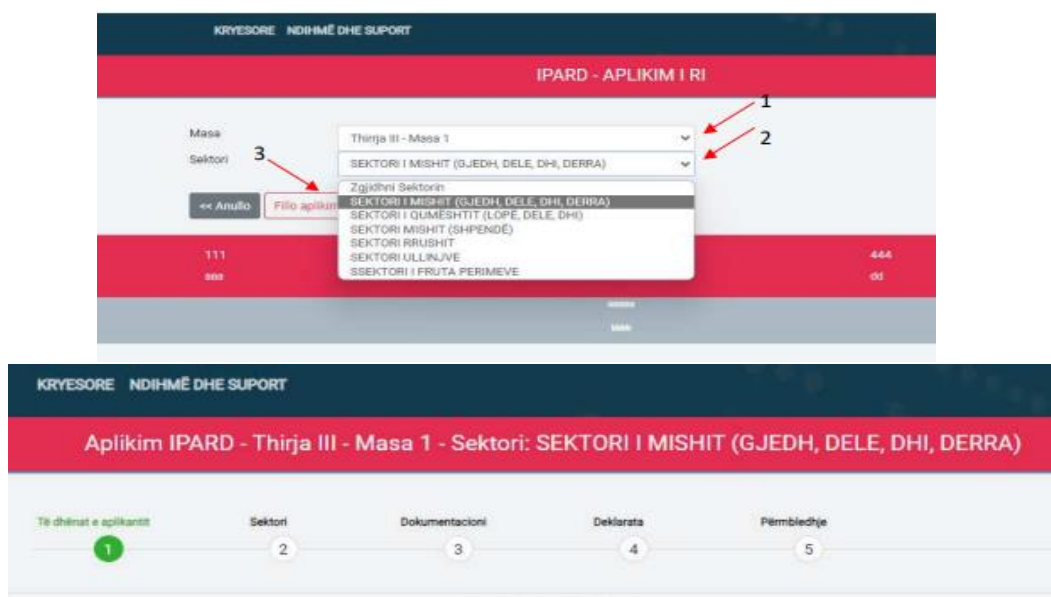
KRYESORE NDIHMË DHE SUPORT

IPARD - APLIKIM I RI

1
2
3

Masa
Thirja III - Masa 1

Sektori
SEKTORI I MISHIT (GJEDH, DELE, DHI, DERRA)

Zgjidhni Sektorin
SEKTORI I MISHIT (GJEDH, DELE, DHI, DERRA)
SEKTORI I QUMËSHTIT (LOPË, DELE, DHI)
SEKTORI MISHIT (SHPENDË)
SEKTORI RRUSHIT
SEKTORI ULLINJVE
SSEKTORI I FRUTA PERIMEVE

<< Anullo
Fillo aplikim

111
sss

444
dd

KRYESORE NDIHMË DHE SUPORT

Aplikim IPARD - Thirja III - Masa 1 - Sektori: SEKTORI I MISHIT (GJEDH, DELE, DHI, DERRA)

Të dhënat e aplikantit
1
Sektori
2
Dokumentacioni
3
Deklarata
4
Përmbledhje
5